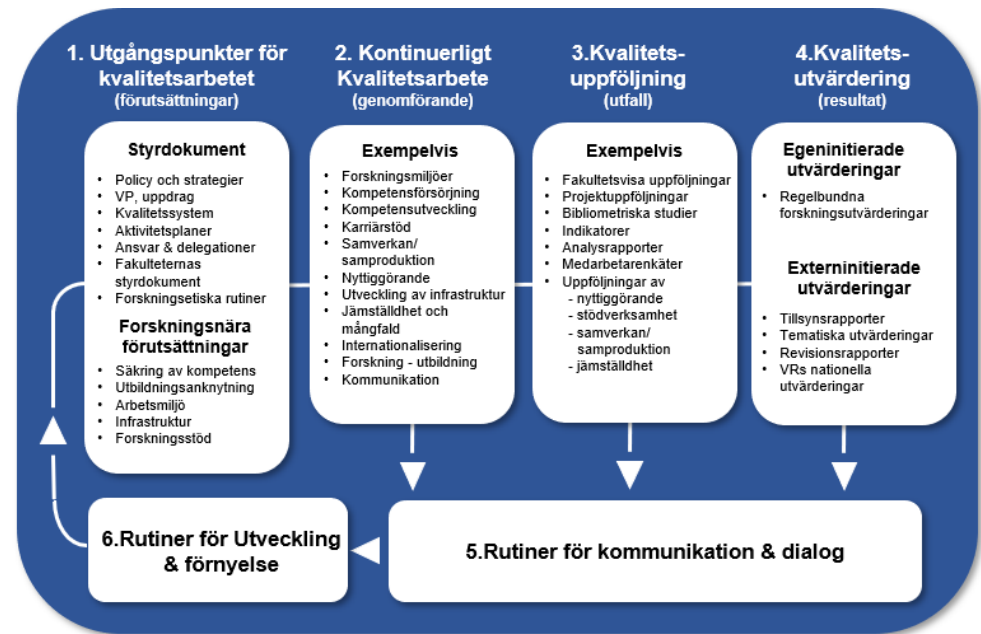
1. Utgångspunkter för kvalitetsarbetet
(förutsättningar)

Styrdokument
- Policy och strategier
- VP, uppdrag
- Kvalitetssystem
- Aktivitetsplaner
- Ansvar & delegationer
- Fakulteternas styrdokument
- Forskningsetiska rutiner

Forskningsnära förutsättningar
- Säkring av kompetens
- Utbildningsanknytning
- Arbetsmiljö
- Infrastruktur
- Forskningsstöd

2. Kontinuerligt Kvalitetsarbete
(genomförande)

Exempelvis
- Forskningsmiljöer
- Kompetensförsörjning
- Kompetensutveckling
- Karriärstöd
- Samverkan/ samproduktion
- Nyttiggörande
- Utveckling av infrastruktur
- Jämställdhet och mångfald
- Internationalisering
- Forskning - utbildning
- Kommunikation

3.Kvalitetsuppföljning
(utfall)

Exempelvis
- Fakultetsvisa uppföljningar
- Projektuppföljningar
- Bibliometriska studier
- Indikatorer
- Analysrapporter
- Medarbetarenkäter
- Uppföljningar av
  - nyttiggörande
  - stödverksamhet
  - samverkan/ samproduktion
  - jämställdhet

4.Kvalitetsutvärdering
(resultat)

Egeninitierade utvärderingar
- Regelbundna forskningsutvärderingar

Externinitierade utvärderingar
- Tillsynsrapporter
- Tematiska utvärderingar
- Revisionsrapporter
- VRs nationella utvärderingar

6.Rutiner för Utveckling & förnyelse

5.Rutiner för kommunikation & dialog